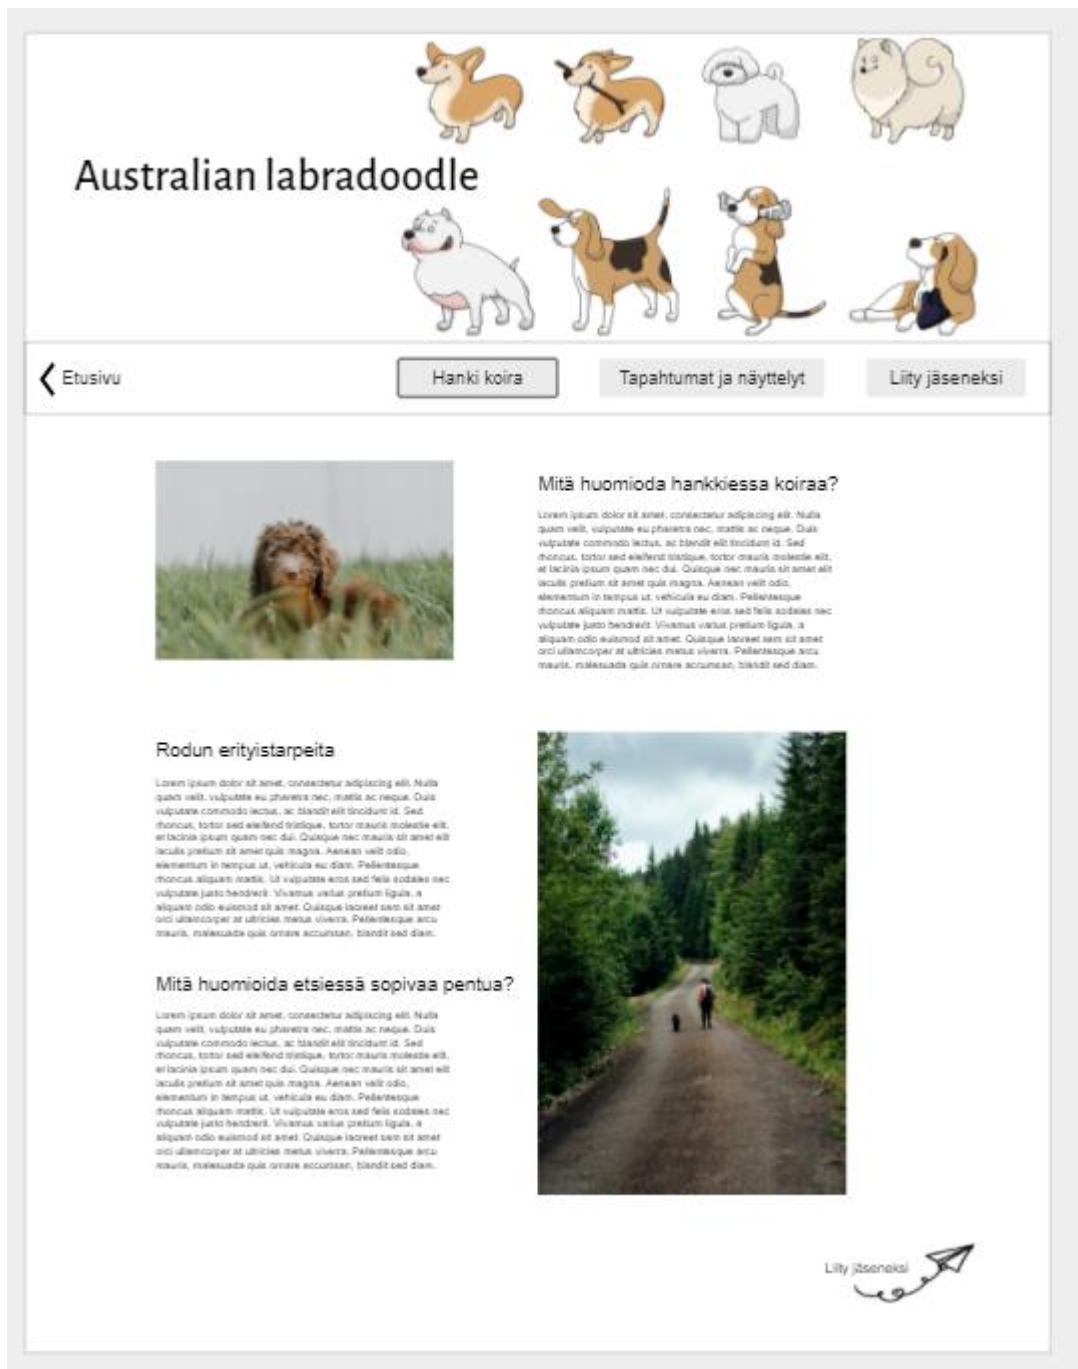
Australian labradoodle

Etusivu

Hanki koira

Tapahtumat ja näyttelyt

Liity jäseneksi

Mitä huomioda hankkiessa koiraa?

Lorem ipsum dolor sit amet, consectetur adipiscing elit. Nulla quam velit, vulputate eu pharetra nec, mattis ac neque. Duis vulputate commodo lectus, ac blandit elit tincidunt id. Sed rhoncus, tortor sed eleifend tristique, tortor mauris molestie elit, et lacinia ipsum quam nec dui. Quisque nec mauris sit amet elit iaculis pretium sit amet quis magna. Aenean velit odio, elementum in tempus ut, vehicula eu diam. Pellentesque rhoncus aliquam mattis. Ut vulputate eros sed felis sodales nec vulputate justo hendrerit. Vivamus varius pretium ligula, a aliquam odio euismod sit amet. Quisque laoreet sem sit amet orci ullamcorper at ultricies metus viverra. Pellentesque arcu mauris, malesuada quis ornare accumsan, blandit sed diam.

Rodun erityistarpeita

Lorem ipsum dolor sit amet, consectetur adipiscing elit. Nulla quam velit, vulputate eu pharetra nec, mattis ac neque. Duis vulputate commodo lectus, ac blandit elit tincidunt id. Sed rhoncus, tortor sed eleifend tristique, tortor mauris molestie elit, et lacinia ipsum quam nec dui. Quisque nec mauris sit amet elit iaculis pretium sit amet quis magna. Aenean velit odio, elementum in tempus ut, vehicula eu diam. Pellentesque rhoncus aliquam mattis. Ut vulputate eros sed felis sodales nec vulputate justo hendrerit. Vivamus varius pretium ligula, a aliquam odio euismod sit amet. Quisque laoreet sem sit amet orci ullamcorper at ultricies metus viverra. Pellentesque arcu mauris, malesuada quis ornare accumsan, blandit sed diam.

Mitä huomioida etsiessä sopivaa pentua?

Lorem ipsum dolor sit amet, consectetur adipiscing elit. Nulla quam velit, vulputate eu pharetra nec, mattis ac neque. Duis vulputate commodo lectus, ac blandit elit tincidunt id. Sed rhoncus, tortor sed eleifend tristique, tortor mauris molestie elit, et lacinia ipsum quam nec dui. Quisque nec mauris sit amet elit iaculis pretium sit amet quis magna. Aenean velit odio, elementum in tempus ut, vehicula eu diam. Pellentesque rhoncus aliquam mattis. Ut vulputate eros sed felis sodales nec vulputate justo hendrerit. Vivamus varius pretium ligula, a aliquam odio euismod sit amet. Quisque laoreet sem sit amet orci ullamcorper at ultricies metus viverra. Pellentesque arcu mauris, malesuada quis ornare accumsan, blandit sed diam.

Liity jäseneksi